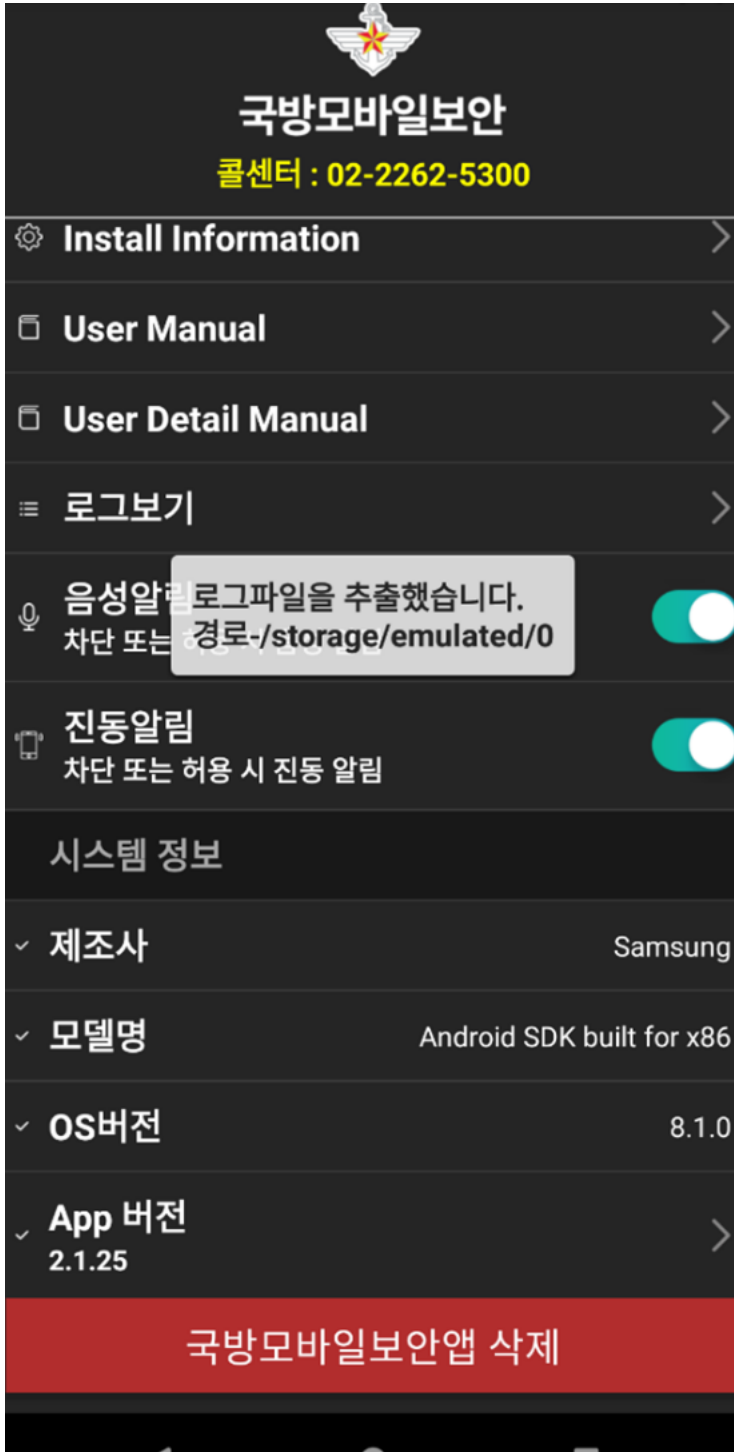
국방모바일보안
콜센터 : 02-2262-5300

Install Information

User Manual

User Detail Manual

로그보기

음성알림
차단 또는 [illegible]

로그파일을 추출했습니다.
경로-/storage/emulated/0

진동알림
차단 또는 허용 시 진동 알림

시스템 정보

제조사 Samsung

모델명 Android SDK built for x86

OS버전 8.1.0

App 버전
2.1.25

국방모바일보안앱 삭제